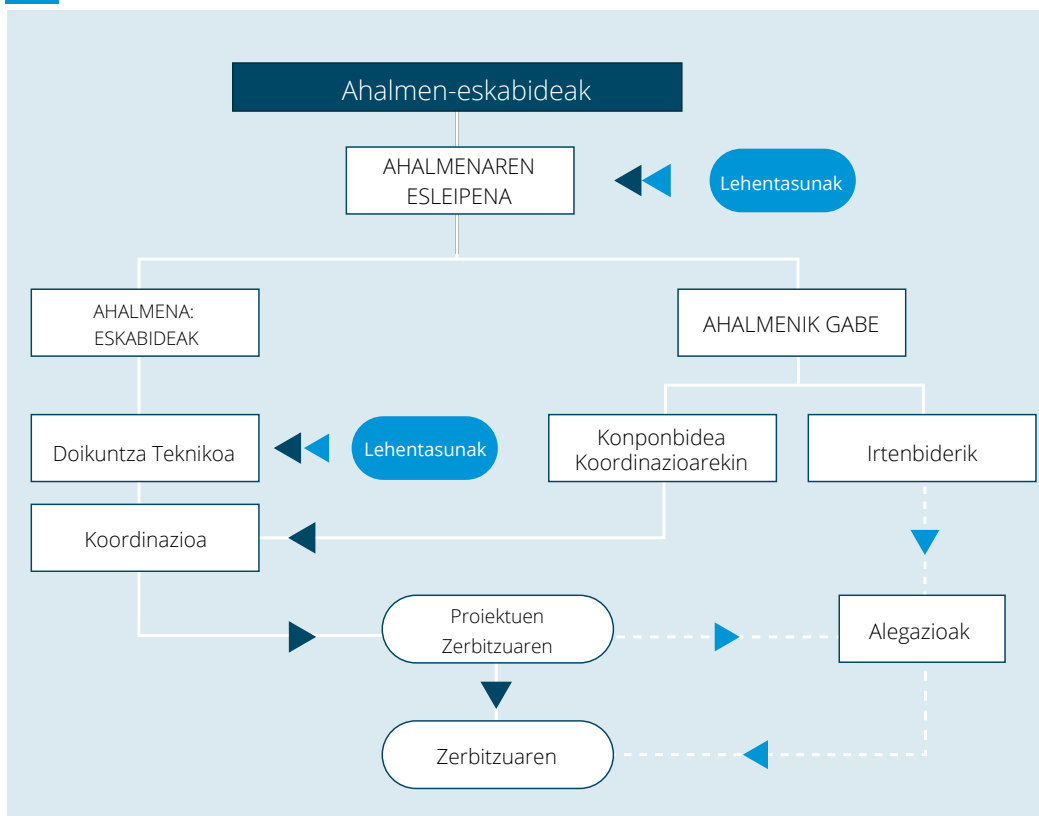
Ahalmen-eskabideak

AHALMENAREN ESLEIPENA

Lehentasunak

AHALMENA: ESKABIDEAK

AHALMENIK GABE

Doikuntza Teknikoa

Lehentasunak

Konponbidea Koordinazioarekin

Irtenbiderik

Koordinazioa

Proiektuen Zerbitzuaren

Alegazioak

Zerbitzuaren